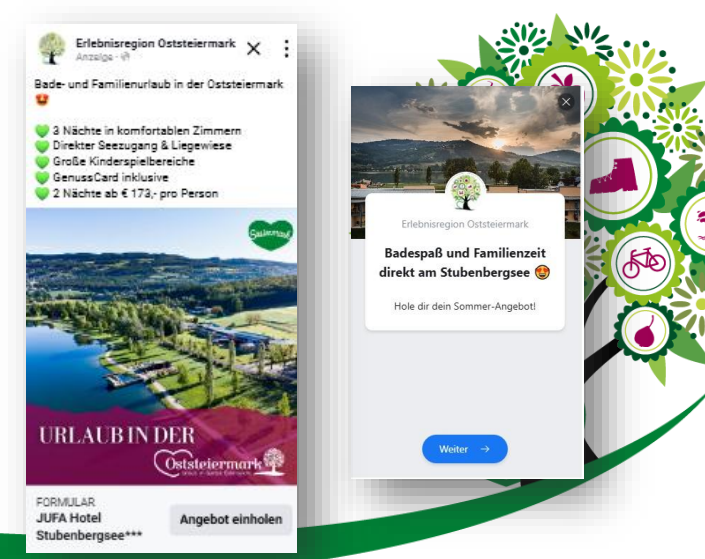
Erlebnisregion Oststeiermark
Anzeige

Bade- und Familienurlaub in der Oststeiermark 😍

💚 3 Nächte in komfortablen Zimmern
💚 Direkter Seezugang & Liegewiese
💚 Große Kinderspielbereiche
💚 GenussCard inklusive
💚 2 Nächte ab € 173,- pro Person

Steiermark

URLAUB IN DER
Oststeiermark

FORMULAR
JUFA Hotel Stubenbergsee***
Angebot einholen

Erlebnisregion Oststeiermark
Badespaß und Familienzeit direkt am Stubenbergsee 😍
Hole dir dein Sommer-Angebot!
Weiter →